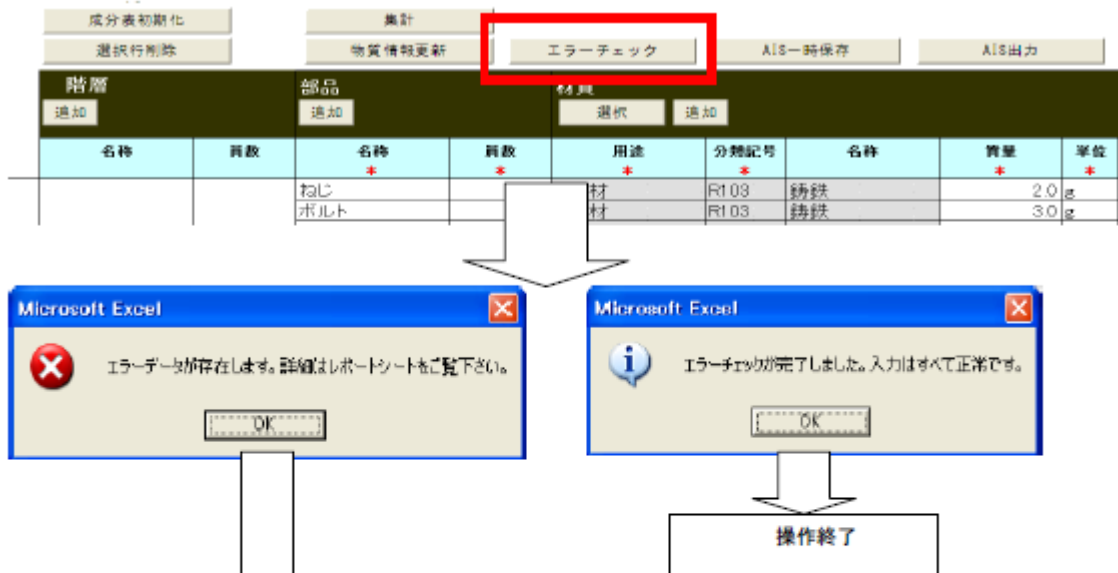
成分表初期化

集計

選択行削除

物質情報更新

エラーチェック

AIS一時保存

AIS出力

階層
追加

部品
追加

材質
選択
追加

| 名称 | 員数 | 名称 * | 員数 * | 用途 * | 分類記号 * | 名称 | 質量 * | 単位 * |
|---|---|---|---|---|---|---|---|---|
| | | ねじ | | 材 | R103 | 鋳鉄 | 2.0 | g |
| | | ボルト | | 材 | R103 | 鋳鉄 | 3.0 | g |

Microsoft Excel
エラーデータが存在します。詳細はレポートシートをご覧下さい。
OK

Microsoft Excel
エラーチェックが完了しました。入力はすべて正常です。
OK

操作終了